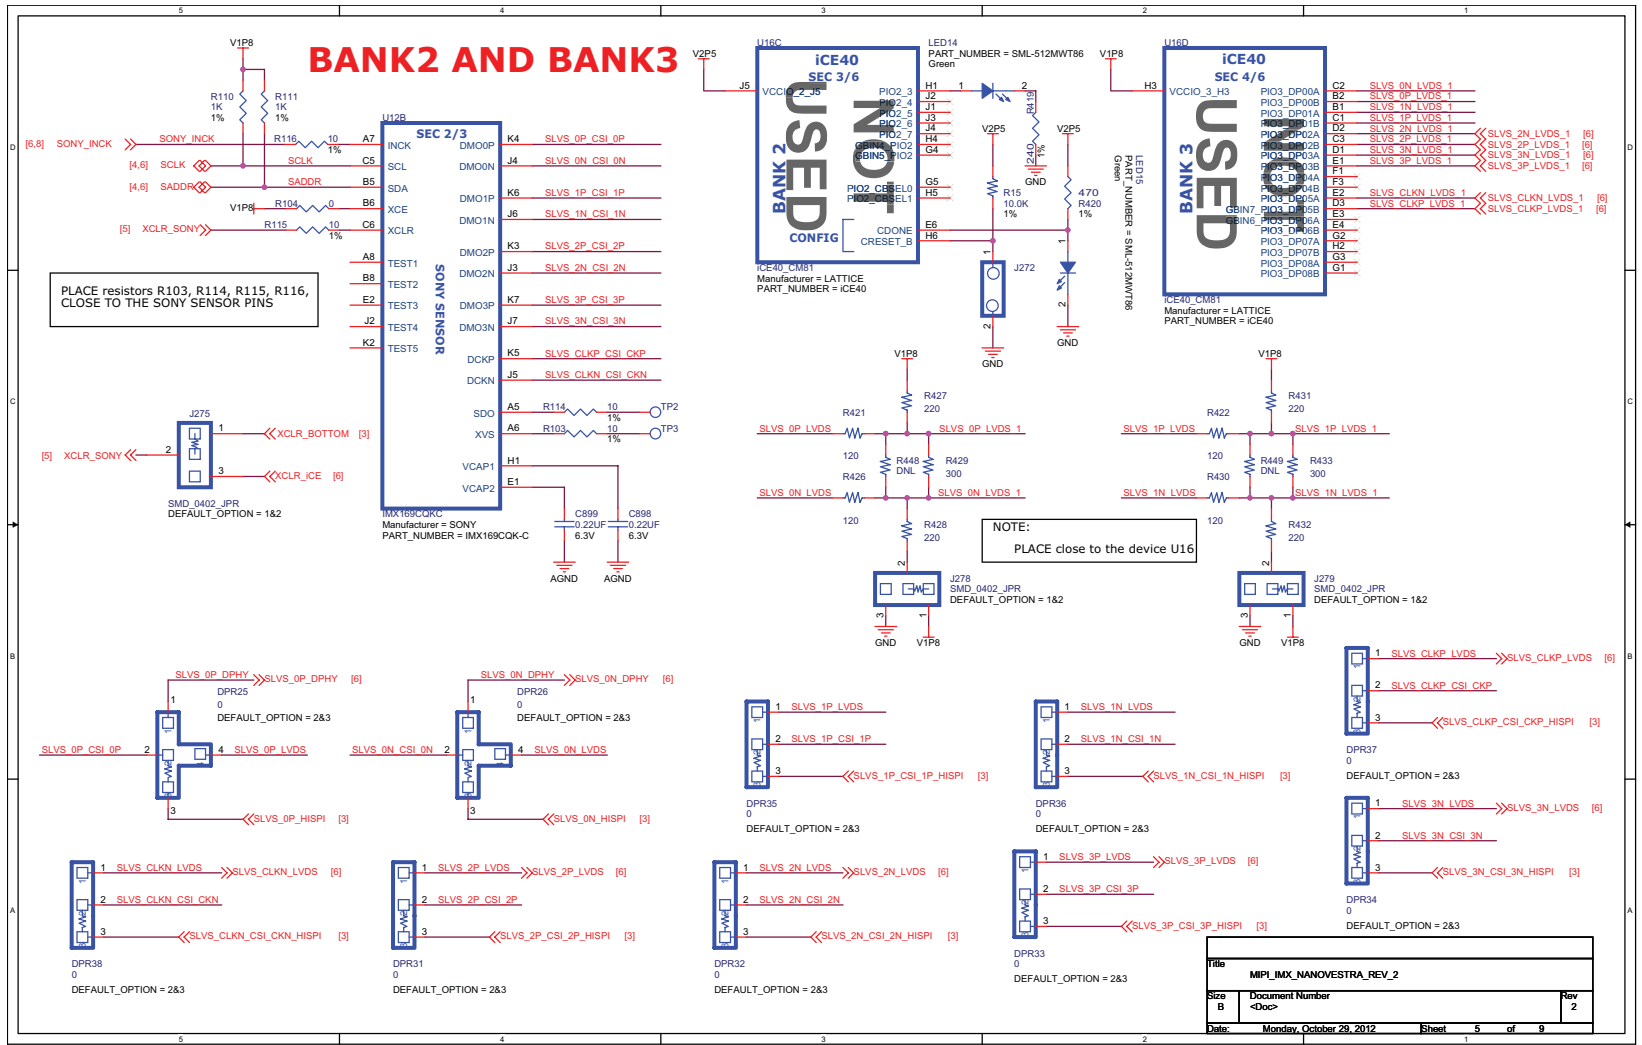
BANK2 AND BANK3

V1P8
R110 1K 1%
R111 1K 1%
[6,8] SONY_INCK
SONY_INCK
R116 10 1%
[4,6] SCLK
SCLK
[4,6] SADDR
SADDR
V1P8 R104 0
[5] XCLR_SONY
R115 10 1%

U12B
SEC 2/3
A7 INCK
C5 SCL
B5 SDA
B6 XCE
C6 XCLR
A8 TEST1
B8 TEST2
E2 TEST3
J2 TEST4
K2 TEST5
SONY SENSOR
DMO0P K4 SLVS_0P_CSI_0P
DMO0N J4 SLVS_0N_CSI_0N
DMO1P K6 SLVS_1P_CSI_1P
DMO1N J6 SLVS_1N_CSI_1N
DMO2P K3 SLVS_2P_CSI_2P
DMO2N J3 SLVS_2N_CSI_2N
DMO3P K7 SLVS_3P_CSI_3P
DMO3N J7 SLVS_3N_CSI_3N
DCKP K5 SLVS_CLKP_CSI_CKP
DCKN J5 SLVS_CLKN_CSI_CKN
SDO A5 R114 10 1% TP2
XVS A6 R103 10 1% TP3
VCAP1 H1
VCAP2 E1
IMX169CQKC
Manufacturer = SONY
PART_NUMBER = IMX169CQK-C
C899 0.22UF 6.3V
C898 0.22UF 6.3V
AGND AGND

PLACE resistors R103, R114, R115, R116, CLOSE TO THE SONY SENSOR PINS

J275
1 XCLR_BOTTOM [3]
[5] XCLR_SONY 2
3 XCLR_ICE [6]
SMD_0402_JPR
DEFAULT_OPTION = 1&2

V2P5
U16C
J5
iCE40
SEC 3/6
VCCIO_2_J5
BANK 2
NOT USED
PIO2_3 H1
PIO2_4 J2
PIO2_5 J1
PIO2_6 J3
PIO2_7 J4
GBIN4_PIO2 H4
GBIN5_PIO2 G4
PIO2_CBSEL0 G5
PIO2_CBSEL1 H5
CONFIG
CDONE E6
CRESET_B H6
iCE40_CM81
Manufacturer = LATTICE
PART_NUMBER = iCE40

LED14
PART_NUMBER = SML-512MWT86
Green
1 2
R419 240 1%
GND
V2P5
R15 10.0K 1%
V2P5
470 R420 1%
LED15
PART_NUMBER = SML-512MWT86
Green
J272
GND
GND

V1P8
U16D
H3
iCE40
SEC 4/6
VCCIO_3_H3
BANK 3
NOT USED
PIO3_DP00A C2 SLVS_0N_LVDS_1
PIO3_DP00B B2 SLVS_0P_LVDS_1
PIO3_DP01A B1 SLVS_1N_LVDS_1
PIO3_DP01B C1 SLVS_1P_LVDS_1
PIO3_DP02A D2 SLVS_2N_LVDS_1
PIO3_DP02B C3 SLVS_2P_LVDS_1
PIO3_DP03A D1 SLVS_3N_LVDS_1
PIO3_DP03B E1 SLVS_3P_LVDS_1
PIO3_DP04A F1
PIO3_DP04B F3
GBIN7_PIO3_DP05A E2 SLVS_CLKN_LVDS_1
PIO3_DP05B D3 SLVS_CLKP_LVDS_1
GBIN6_PIO3_DP06A E3
PIO3_DP06B E4
PIO3_DP07A G2
PIO3_DP07B H2
PIO3_DP08A G3
PIO3_DP08B G1
SLVS_2N_LVDS_1 [6]
SLVS_2P_LVDS_1 [6]
SLVS_3N_LVDS_1 [6]
SLVS_3P_LVDS_1 [6]
SLVS_CLKN_LVDS_1 [6]
SLVS_CLKP_LVDS_1 [6]
iCE40_CM81
Manufacturer = LATTICE
PART_NUMBER = iCE40

V1P8
R427 220
R421
SLVS_0P_LVDS
SLVS_0P_LVDS_1
120
R448 DNL
R429 300
R426
SLVS_0N_LVDS
SLVS_0N_LVDS_1
120
R428 220
J278
SMD_0402_JPR
DEFAULT_OPTION = 1&2
GND V1P8

NOTE:
PLACE close to the device U16

V1P8
R431 220
R422
SLVS_1P_LVDS
SLVS_1P_LVDS_1
120
R449 DNL
R433 300
R430
SLVS_1N_LVDS
SLVS_1N_LVDS_1
120
R432 220
J279
SMD_0402_JPR
DEFAULT_OPTION = 1&2
GND V1P8

SLVS_0P_DPHY SLVS_0P_DPHY [6]
DPR25 0
DEFAULT_OPTION = 2&3
SLVS_0P_CSI_0P 2
4 SLVS_0P_LVDS
3 SLVS_0P_HISPI [3]

SLVS_0N_DPHY SLVS_0N_DPHY [6]
DPR26 0
DEFAULT_OPTION = 2&3
SLVS_0N_CSI_0N 2
4 SLVS_0N_LVDS
3 SLVS_0N_HISPI [3]

1 SLVS_1P_LVDS
2 SLVS_1P_CSI_1P
3 SLVS_1P_CSI_1P_HISPI [3]
DPR35 0
DEFAULT_OPTION = 2&3

1 SLVS_1N_LVDS
2 SLVS_1N_CSI_1N
3 SLVS_1N_CSI_1N_HISPI [3]
DPR36 0
DEFAULT_OPTION = 2&3

1 SLVS_CLKP_LVDS SLVS_CLKP_LVDS [6]
2 SLVS_CLKP_CSI_CKP
3 SLVS_CLKP_CSI_CKP_HISPI [3]
DPR37 0
DEFAULT_OPTION = 2&3

1 SLVS_3N_LVDS SLVS_3N_LVDS [6]
2 SLVS_3N_CSI_3N
3 SLVS_3N_CSI_3N_HISPI [3]
DPR34 0
DEFAULT_OPTION = 2&3

1 SLVS_CLKN_LVDS SLVS_CLKN_LVDS [6]
2 SLVS_CLKN_CSI_CKN
3 SLVS_CLKN_CSI_CKN_HISPI [3]
DPR38 0
DEFAULT_OPTION = 2&3

1 SLVS_2P_LVDS SLVS_2P_LVDS [6]
2 SLVS_2P_CSI_2P
3 SLVS_2P_CSI_2P_HISPI [3]
DPR31 0
DEFAULT_OPTION = 2&3

1 SLVS_2N_LVDS SLVS_2N_LVDS [6]
2 SLVS_2N_CSI_2N
3 SLVS_2N_CSI_2N_HISPI [3]
DPR32 0
DEFAULT_OPTION = 2&3

1 SLVS_3P_LVDS SLVS_3P_LVDS [6]
2 SLVS_3P_CSI_3P
3 SLVS_3P_CSI_3P_HISPI [3]
DPR33 0
DEFAULT_OPTION = 2&3

| Title | MIPI_IMX_NANOVESTRA_REV_2 | |
|---|---|---|
| Size B | Document Number <Doc> | Rev 2 |
| Date: | Monday, October 29, 2012 | Sheet 5 of 9 |

5 4 3 2 1
D C B A